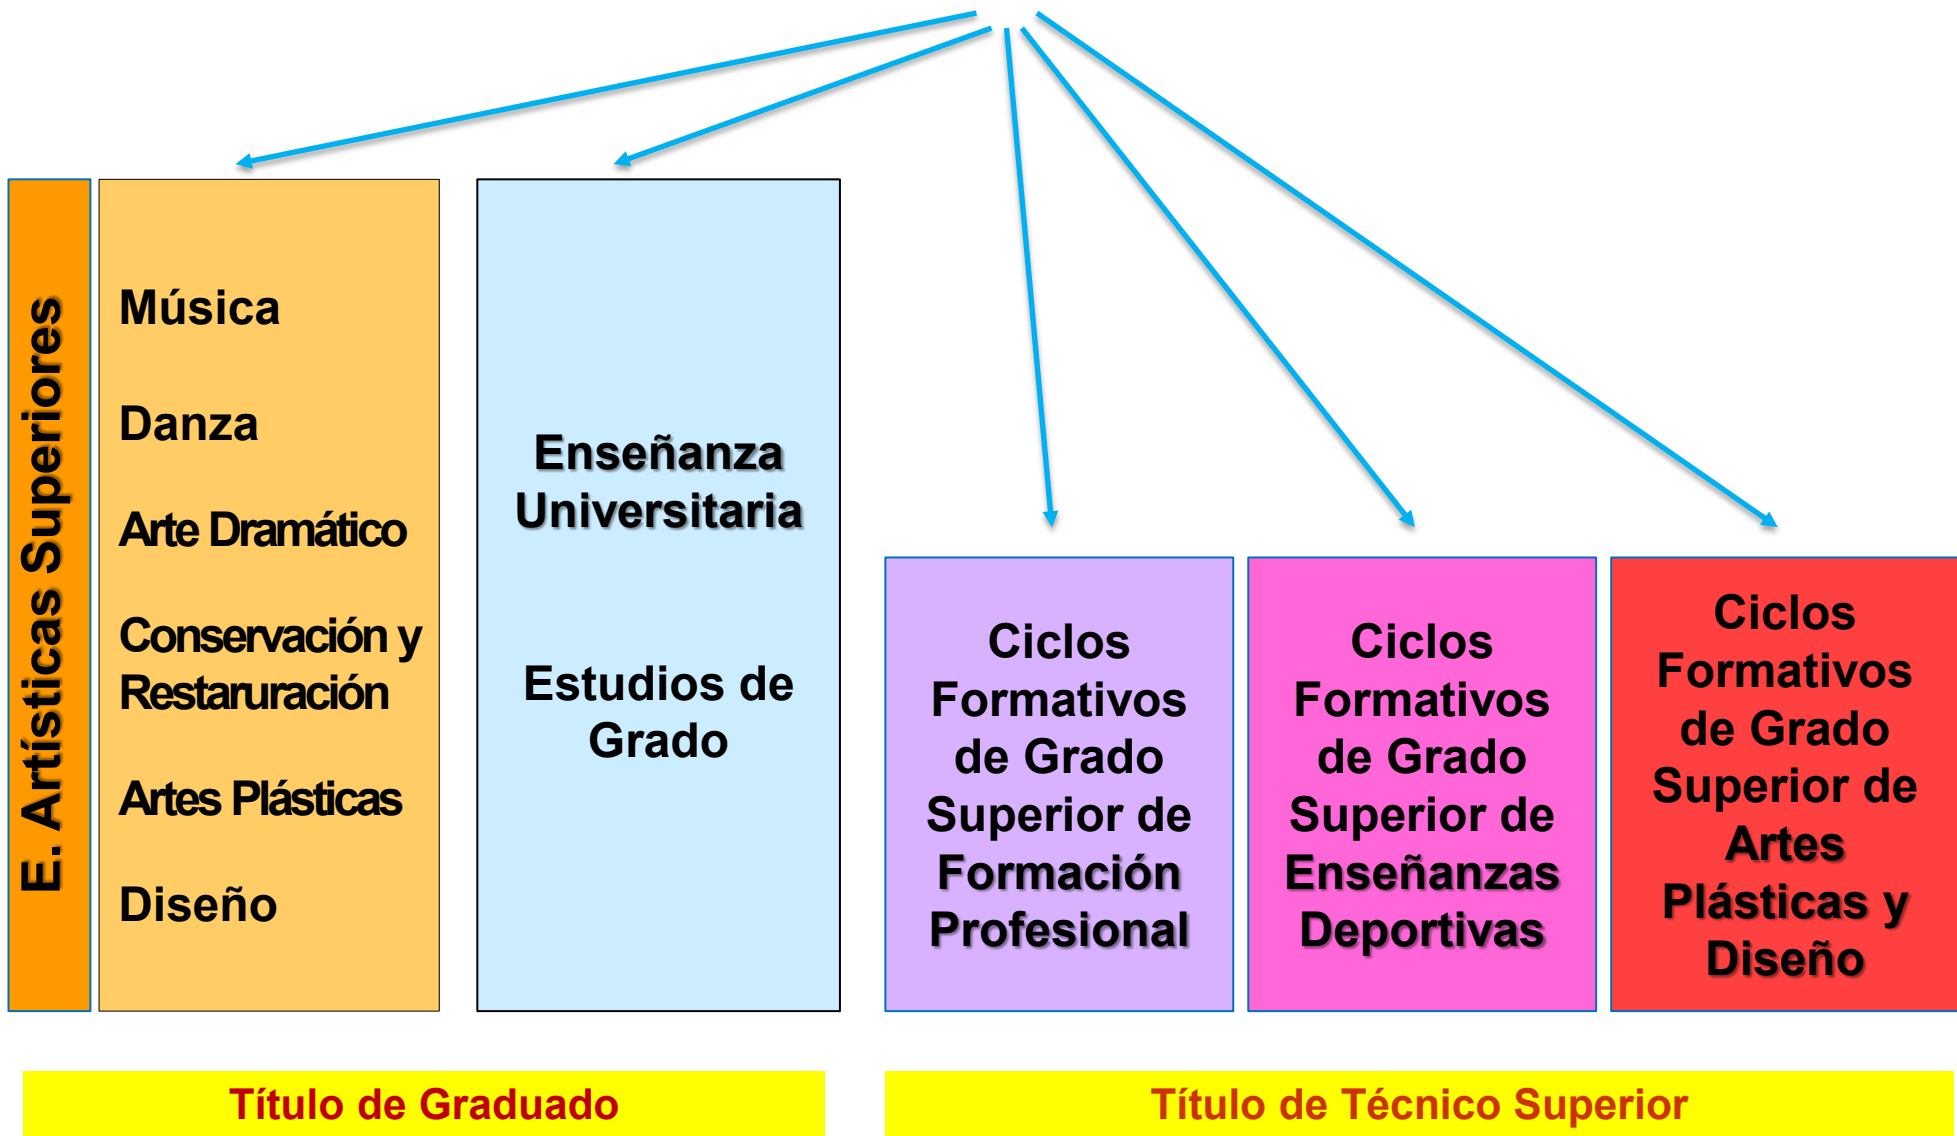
E. Artísticas Superiores

Música

Danza

Arte Dramático

Conservación y Restaruración

Artes Plásticas

Diseño

Enseñanza Universitaria

Estudios de Grado

Ciclos Formativos de Grado Superior de Formación Profesional

Ciclos Formativos de Grado Superior de Enseñanzas Deportivas

Ciclos Formativos de Grado Superior de Artes Plásticas y Diseño

Título de Graduado

Título de Técnico Superior